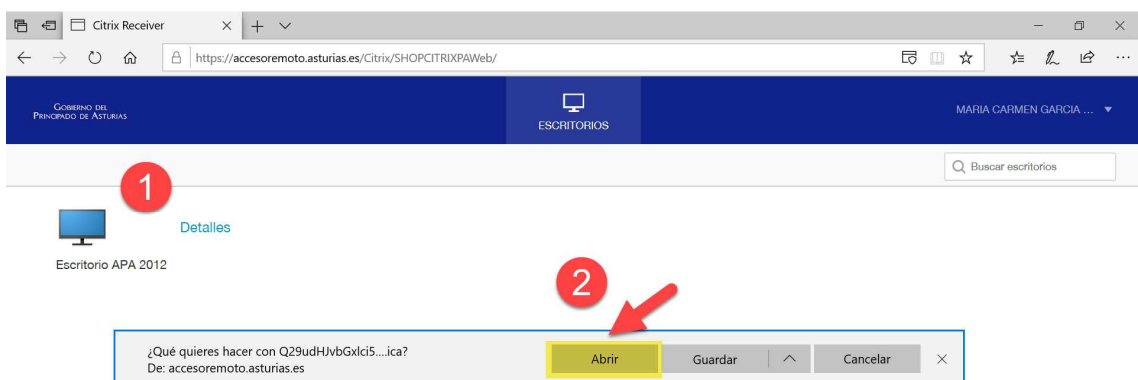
Citrix Receiver

https://accesoremoto.asturias.es/Citrix/SHOPCITRIXPAWeb/

Gobierno del Principado de Asturias

ESCRITORIOS

MARIA CARMEN GARCIA ...

Buscar escritorios

1

Detalles

Escritorio APA 2012

2

¿Qué quieres hacer con Q29udHJvbGxlci5....ica?
De: accesoremoto.asturias.es

Abrir

Guardar

Cancelar